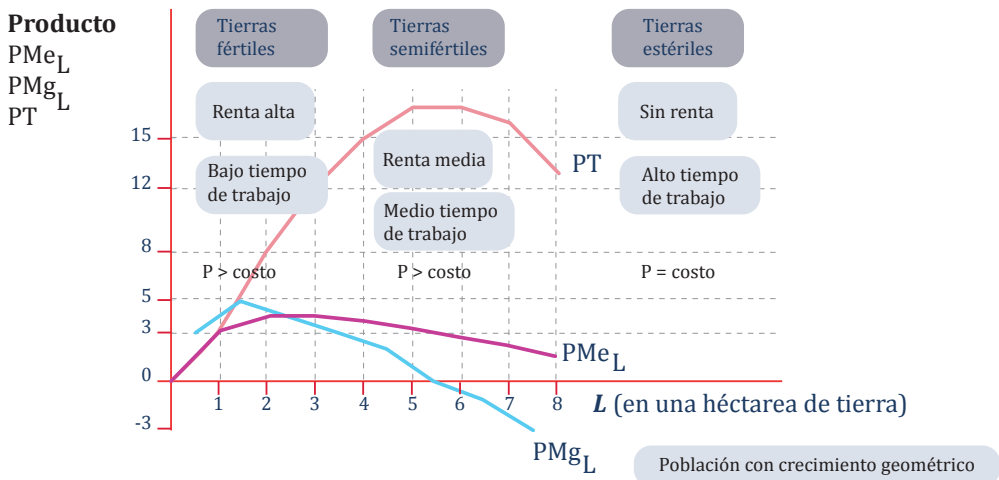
Producto
$PMe_L$
$PMg_L$
PT

Tierras fértiles

Tierras semifértiles

Tierras estériles

Renta alta

Sin renta

Renta media

PT

Bajo tiempo de trabajo

Alto tiempo de trabajo

Medio tiempo de trabajo

P > costo

P > costo

P = costo

15
12
8
5
3
0
-3

1 2 3 4 5 6 7 8

$PMe_L$

$L$ (en una héctarea de tierra)

$PMg_L$

Población con crecimiento geométrico